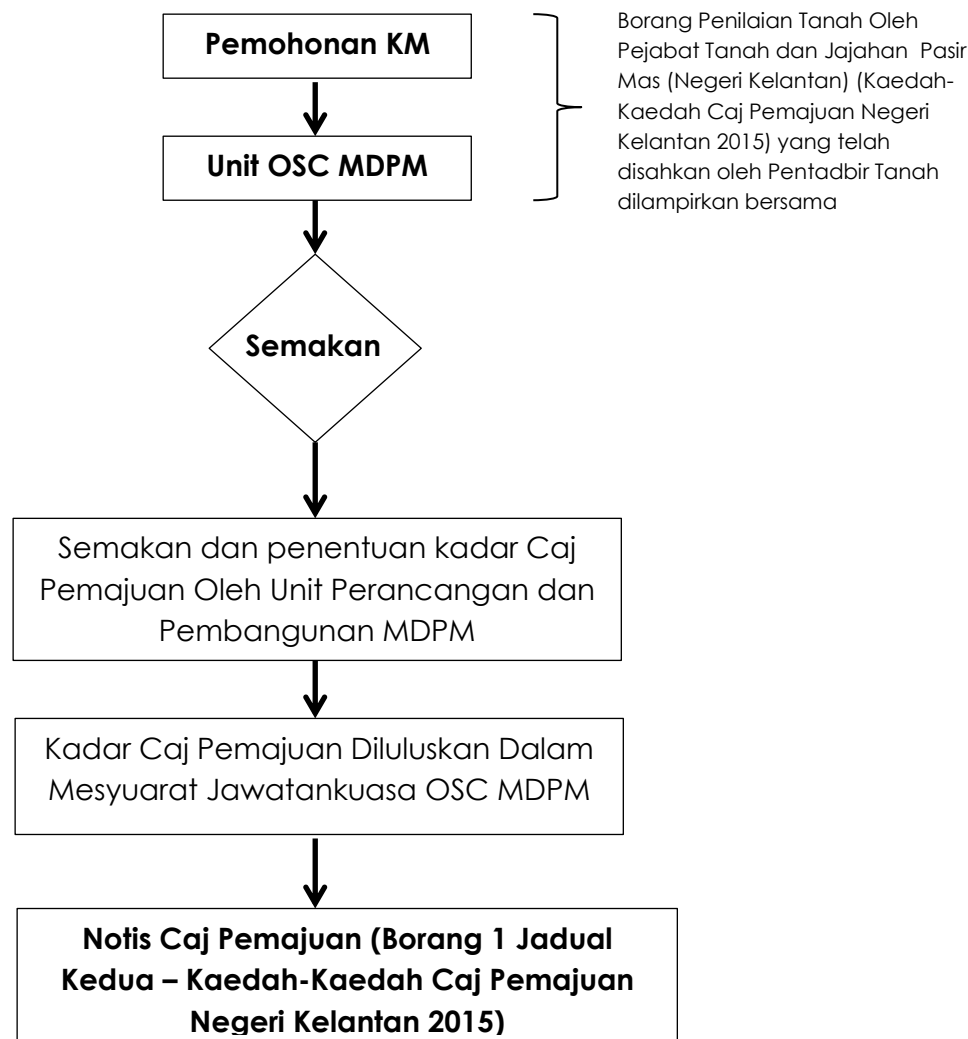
Pemohonan KM

Unit OSC MDPM

Borang Penilaian Tanah Oleh Pejabat Tanah dan Jajahan Pasir Mas (Negeri Kelantan) (Kaedah-Kaedah Caj Pemajuan Negeri Kelantan 2015) yang telah disahkan oleh Pentadbir Tanah dilampirkan bersama

Semakan

Semakan dan penentuan kadar Caj Pemajuan Oleh Unit Perancangan dan Pembangunan MDPM

Kadar Caj Pemajuan Diluluskan Dalam Mesyuarat Jawatankuasa OSC MDPM

Notis Caj Pemajuan (Borang 1 Jadual Kedua – Kaedah-Kaedah Caj Pemajuan Negeri Kelantan 2015)